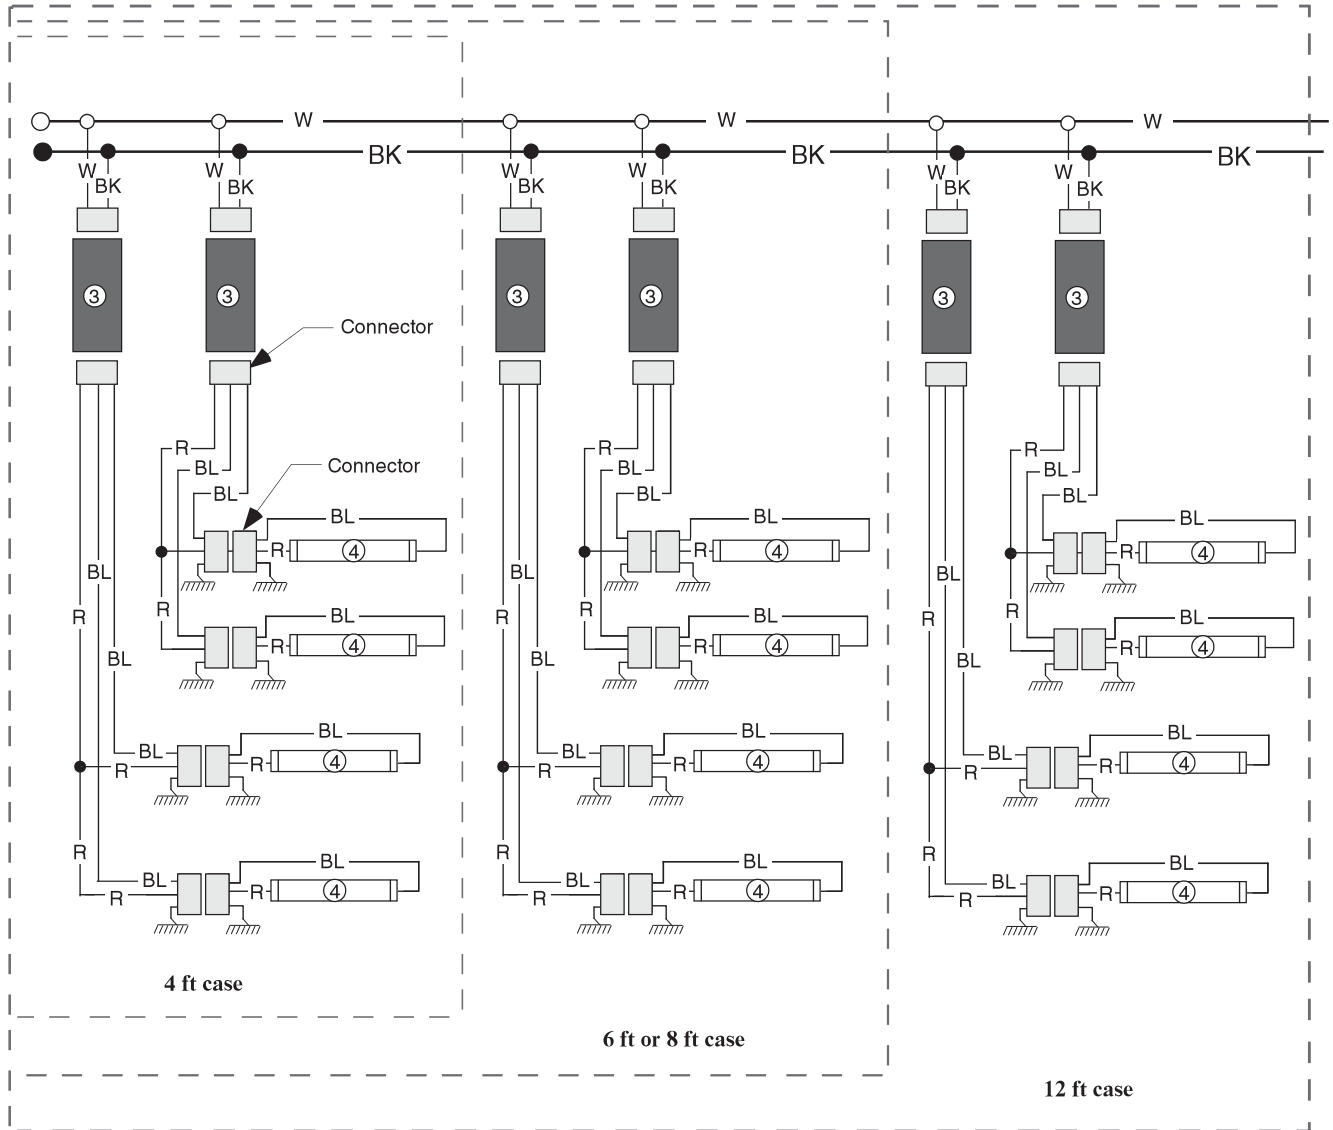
W
BK
W
BK
W
BK

W BK
W BK
W BK
W BK
W BK
W BK

3
3
3
3
3
3

Connector
Connector

R
BL
BL
BL
BL
R
R
BL
BL
BL
4
4
BL
R
BL
R
4
R
BL
R
BL
R
4

R
BL
BL
BL
BL
R
R
BL
BL
BL
4
4
BL
R
BL
R
4
R
BL
R
BL
R
4

R
BL
BL
BL
BL
R
R
BL
BL
BL
4
4
BL
R
BL
R
4
R
BL
R
BL
R
4

4 ft case

6 ft or 8 ft case

12 ft case